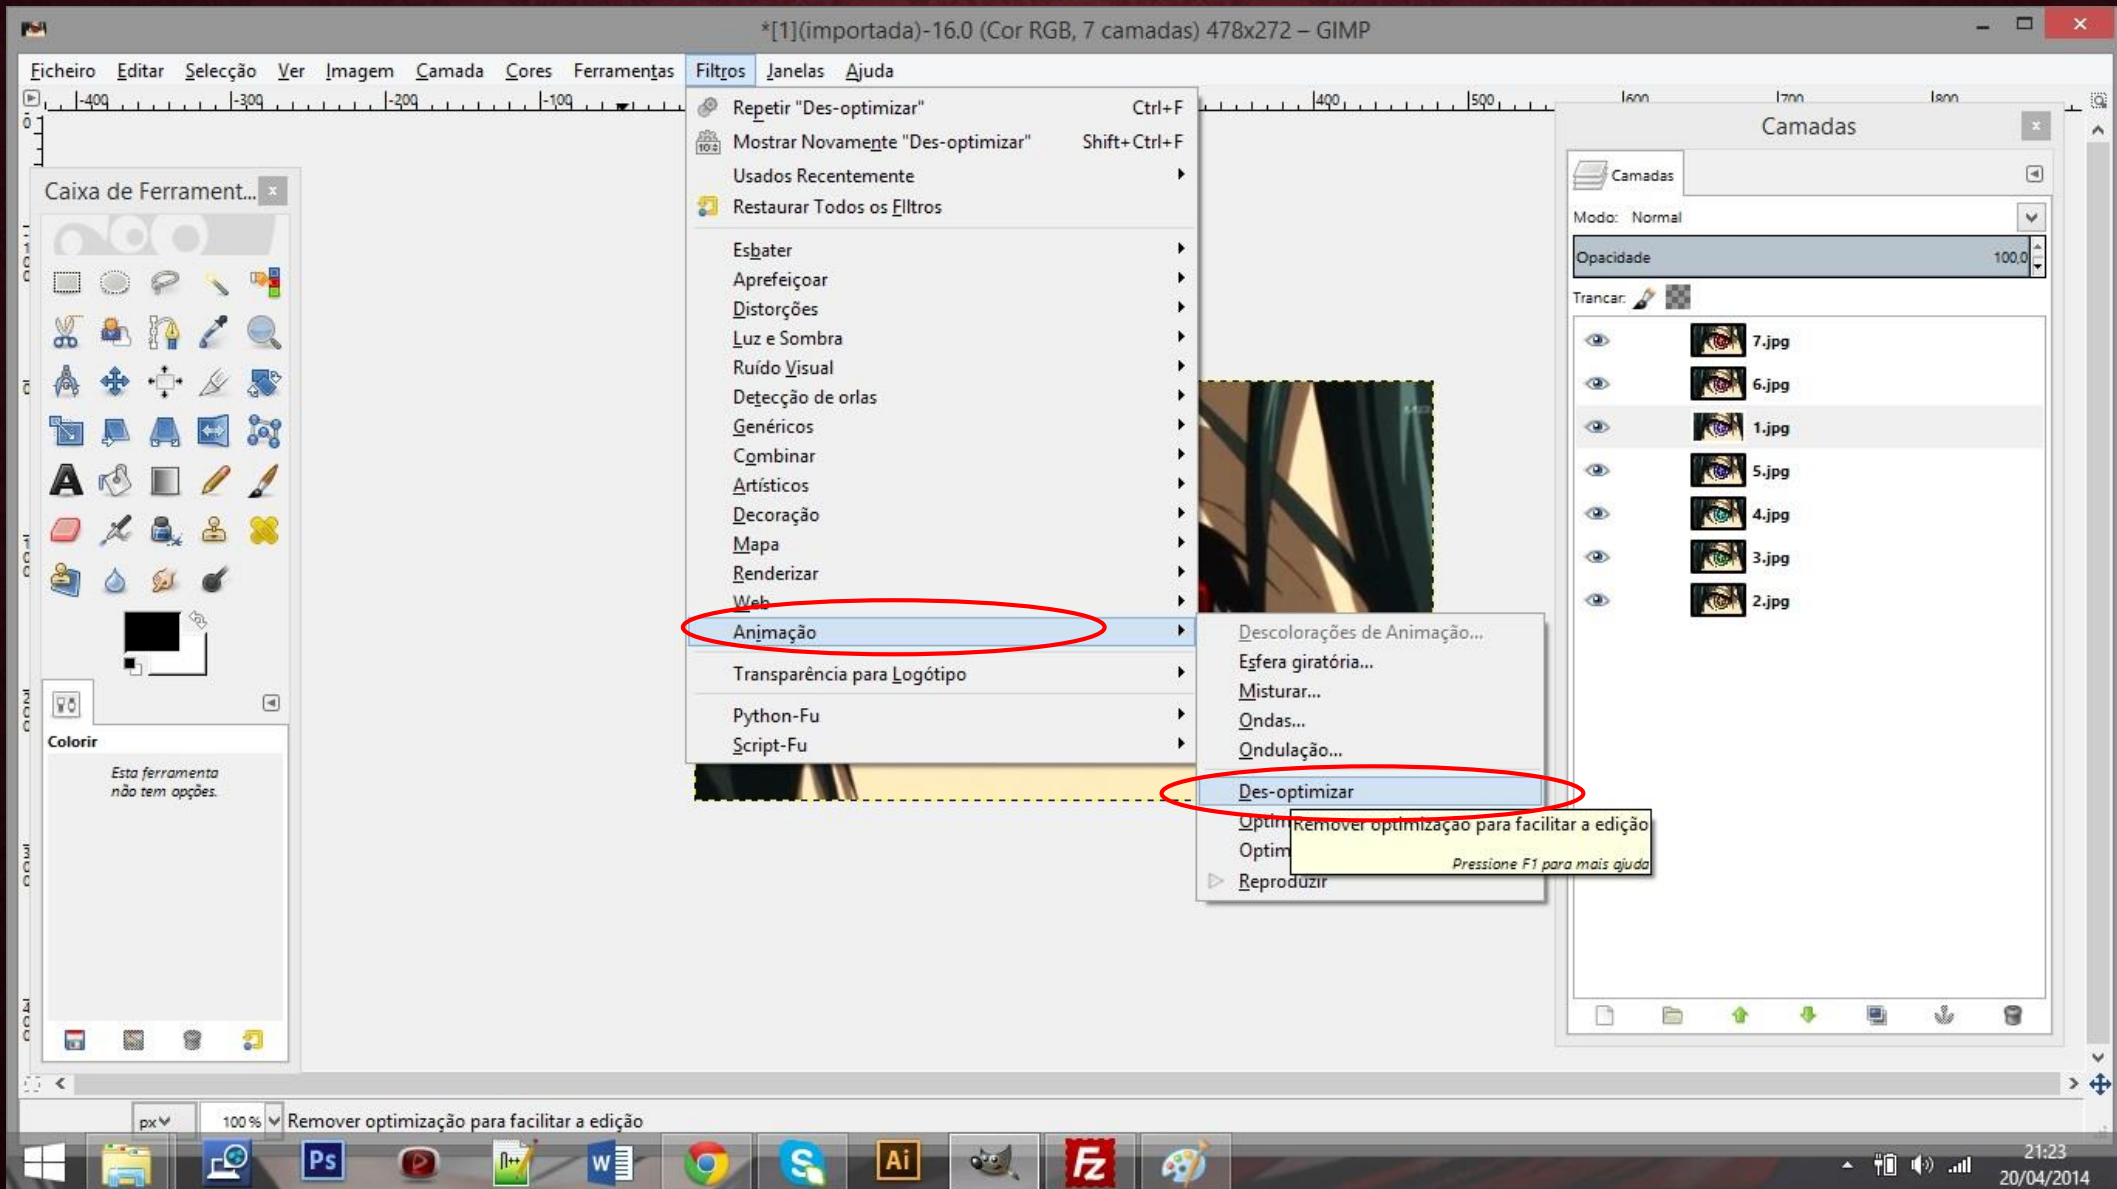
*[1](importada)-16.0 (Cor RGB, 7 camadas) 478x272 – GIMP

Ficheiro Editar Selecção Ver Imagem Camada Cores Ferramentas Filtros Janelas Ajuda

-400 -300 -200 -100 400 500 600 700 800

Caixa de Ferrament...

Colorir

Esta ferramenta não tem opções.

Repetir "Des-optimizar" Ctrl+F
Mostrar Novamente "Des-optimizar" Shift+Ctrl+F
Usados Recentemente
Restaurar Todos os Filtros
Esbater
Aprefeiçoar
Distorções
Luz e Sombra
Ruído Visual
Detecção de orlas
Genéricos
Combinar
Artísticos
Decoração
Mapa
Renderizar
Web
Animação
Transparência para Logótipo
Python-Fu
Script-Fu

Descolorações de Animação...
Esfera giratória...
Misturar...
Ondas...
Ondulação...
Des-optimizar
Optim
Optim
Reproduzir

Remover optimização para facilitar a edição
Pressione F1 para mais ajuda

Camadas
Camadas
Modo: Normal
Opacidade 100,0
Trancar:
7.jpg
6.jpg
1.jpg
5.jpg
4.jpg
3.jpg
2.jpg

px 100 % Remover optimização para facilitar a edição

21:23
20/04/2014